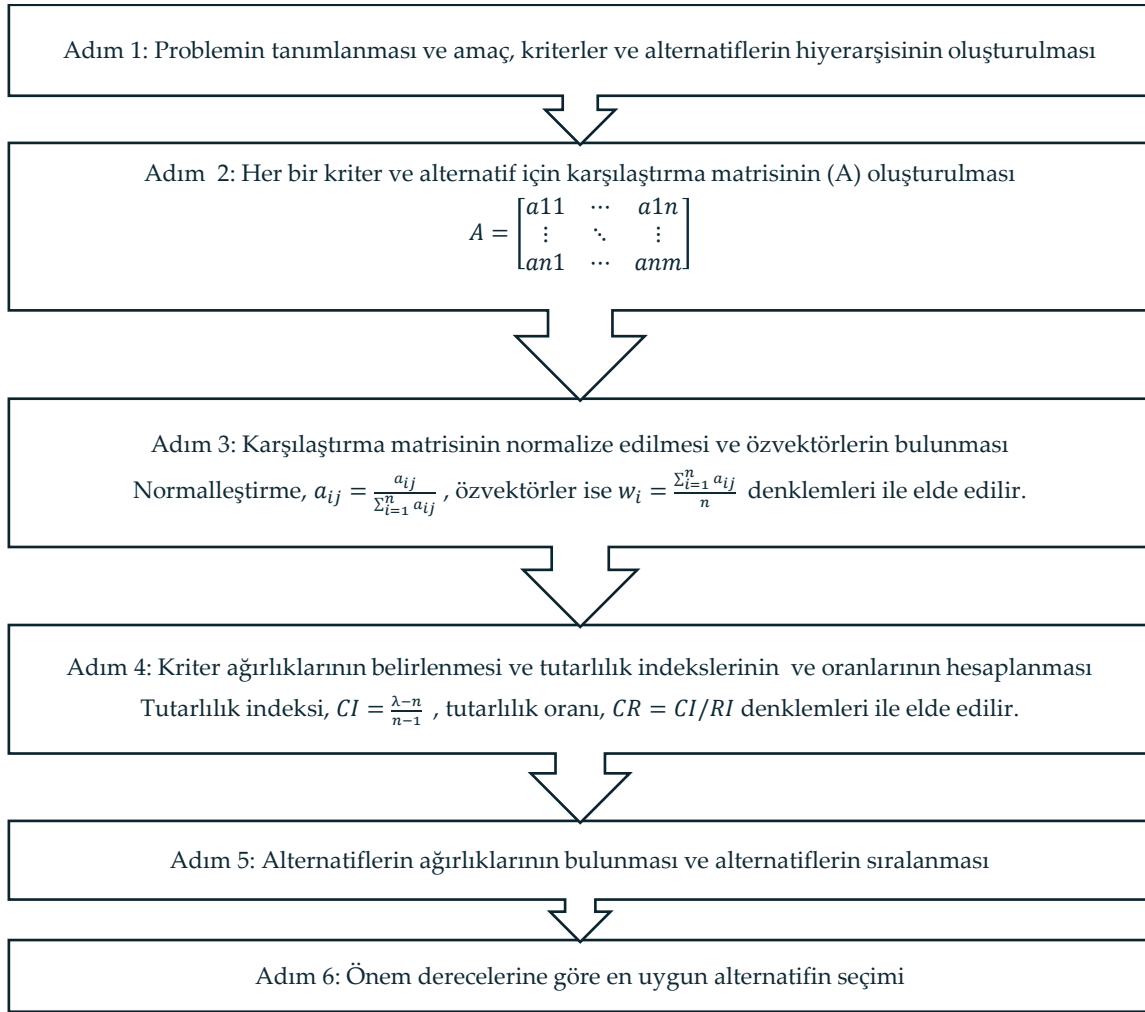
Adım 1: Problemin tanımlanması ve amaç, kriterler ve alternatiflerin hiyerarşisinin oluşturulması

Adım 2: Her bir kriter ve alternatif için karşılaştırma matrisinin (A) oluşturulması

$A = \begin{bmatrix} a11 & \cdots & a1n \\ \vdots & \ddots & \vdots \\ an1 & \cdots & anm \end{bmatrix}$

Adım 3: Karşılaştırma matrisinin normalize edilmesi ve özvektörlerin bulunması

Normalleştirme, $a_{ij} = \frac{a_{ij}}{\sum_{i=1}^{n} a_{ij}}$ , özvektörler ise $w_i = \frac{\sum_{i=1}^{n} a_{ij}}{n}$ denklemleri ile elde edilir.

Adım 4: Kriter ağırlıklarının belirlenmesi ve tutarlılık indekslerinin ve oranlarının hesaplanması

Tutarlılık indeksi, $CI = \frac{\lambda - n}{n-1}$ , tutarlılık oranı, $CR = CI/RI$ denklemleri ile elde edilir.

Adım 5: Alternatiflerin ağırlıklarının bulunması ve alternatiflerin sıralanması

Adım 6: Önem derecelerine göre en uygun alternatifin seçimi